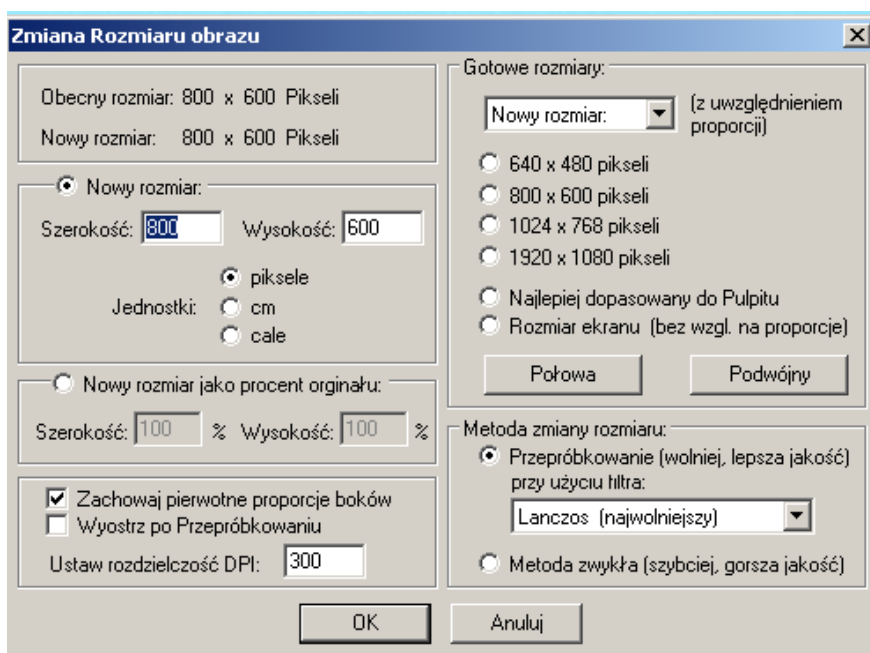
Zmiana Rozmiaru obrazu

Obecny rozmiar: 800 x 600 Pikseli

Nowy rozmiar: 800 x 600 Pikseli

Nowy rozmiar:

Szerokość: 800 Wysokość: 600

Jednostki: piksele cm cale

Nowy rozmiar jako procent orginału:

Szerokość: 100 % Wysokość: 100 %

Zachowaj pierwotne proporcje boków

Wyostrz po Przepróbkowaniu

Ustaw rozdzielczość DPI: 300

Gotowe rozmiary:

Nowy rozmiar: (z uwzględnieniem proporcji)

640 x 480 pikseli

800 x 600 pikseli

1024 x 768 pikseli

1920 x 1080 pikseli

Najlepiej dopasowany do Pulpitu

Rozmiar ekranu (bez wzgl. na proporcje)

Połowa

Podwójny

Metoda zmiany rozmiaru:

Przepróbkowanie (wolniej, lepsza jakość) przy użyciu filtra:

Lanczos (najwolniejszy)

Metoda zwykła (szybciej, gorsza jakość)

OK

Anuluj